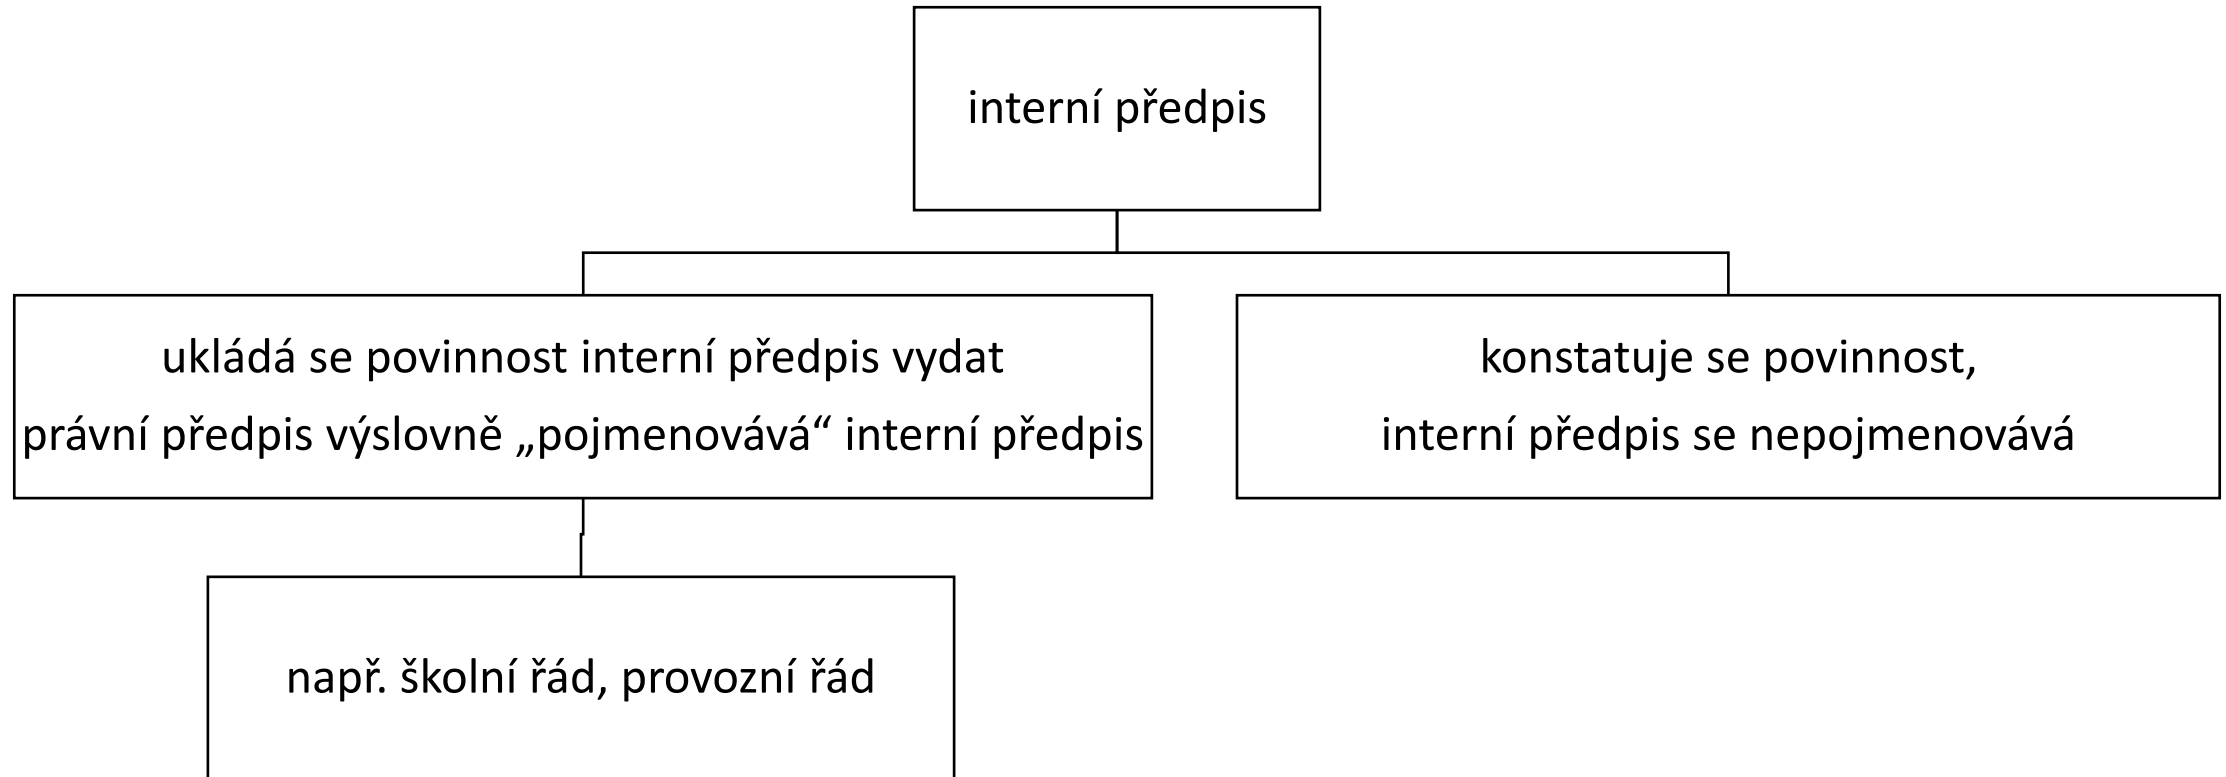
interní předpis

ukládá se povinnost interní předpis vydat
právní předpis výslovně „pojmenovává“ interní předpis

konstatuje se povinnost,
interní předpis se nepojmenovává

např. školní řád, provozní řád